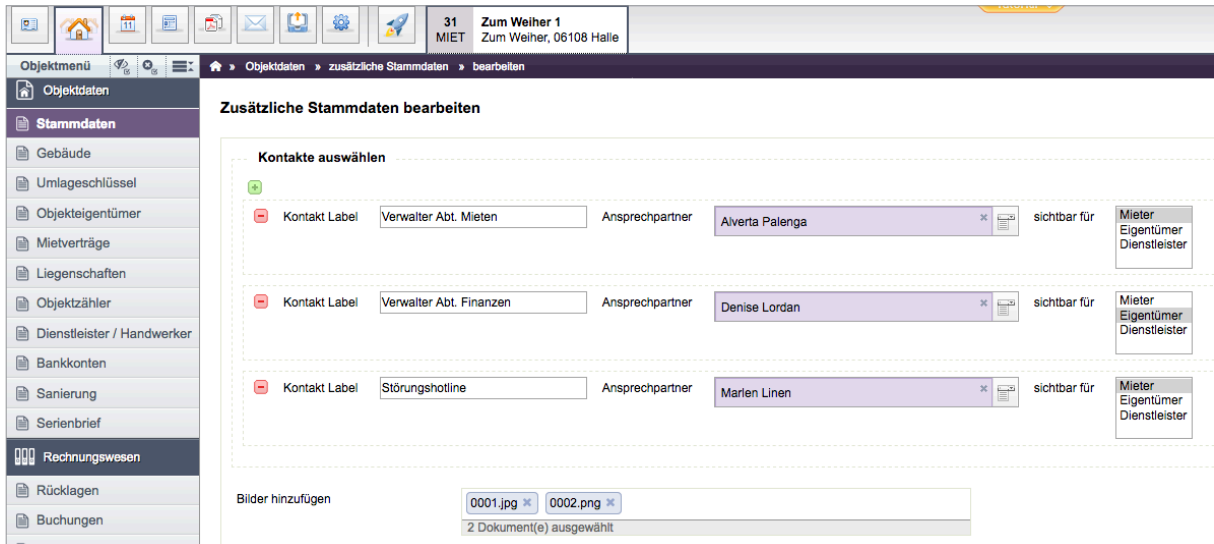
31
MIET
Zum Weiher 1
Zum Weiher, 06108 Halle

Objektmenü

Objektdaten » zusätzliche Stammdaten » bearbeiten

Objektdaten
Stammdaten
Gebäude
Umlageschlüssel
Objekteigentümer
Mietverträge
Liegenschaften
Objektzähler
Dienstleister / Handwerker
Bankkonten
Sanierung
Serienbrief
Rechnungswesen
Rücklagen
Buchungen

Zusätzliche Stammdaten bearbeiten

Kontakte auswählen

Kontakt Label Verwalter Abt. Mieten Ansprechpartner Alverta Palenga sichtbar für Mieter Eigentümer Dienstleister

Kontakt Label Verwalter Abt. Finanzen Ansprechpartner Denise Lordan sichtbar für Mieter Eigentümer Dienstleister

Kontakt Label Störungshotline Ansprechpartner Marlen Linen sichtbar für Mieter Eigentümer Dienstleister

Bilder hinzufügen
0001.jpg
0002.png
2 Dokument(e) ausgewählt